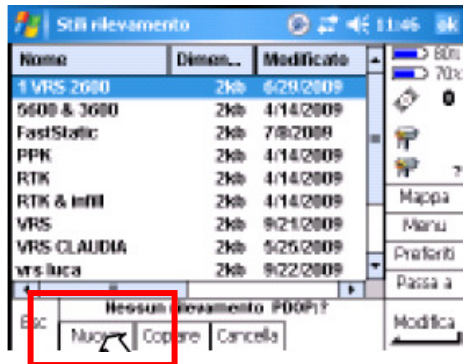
Stili rilevamento 11:46 ok

| Nome | Dimen... | Modificato |
|---|---|---|
| 1 VRS 2600 | 2kb | 6/29/2009 |
| 5600 & 3600 | 2kb | 4/14/2009 |
| FastStatic | 2kb | 7/8/2009 |
| PPK | 2kb | 4/14/2009 |
| RTK | 2kb | 4/14/2009 |
| RTK & infill | 2kb | 4/14/2009 |
| VRS | 2kb | 9/21/2009 |
| VRS CLAUDIA | 2kb | 5/25/2009 |
| vrs luca | 2kb | 9/22/2009 |

80m
70x
0
?
Mappa
Menu
Preferiti
Passa a

Nessun rilevamento P00P1?

Esc
Nuovo
Copiare
Cancella
Modifica